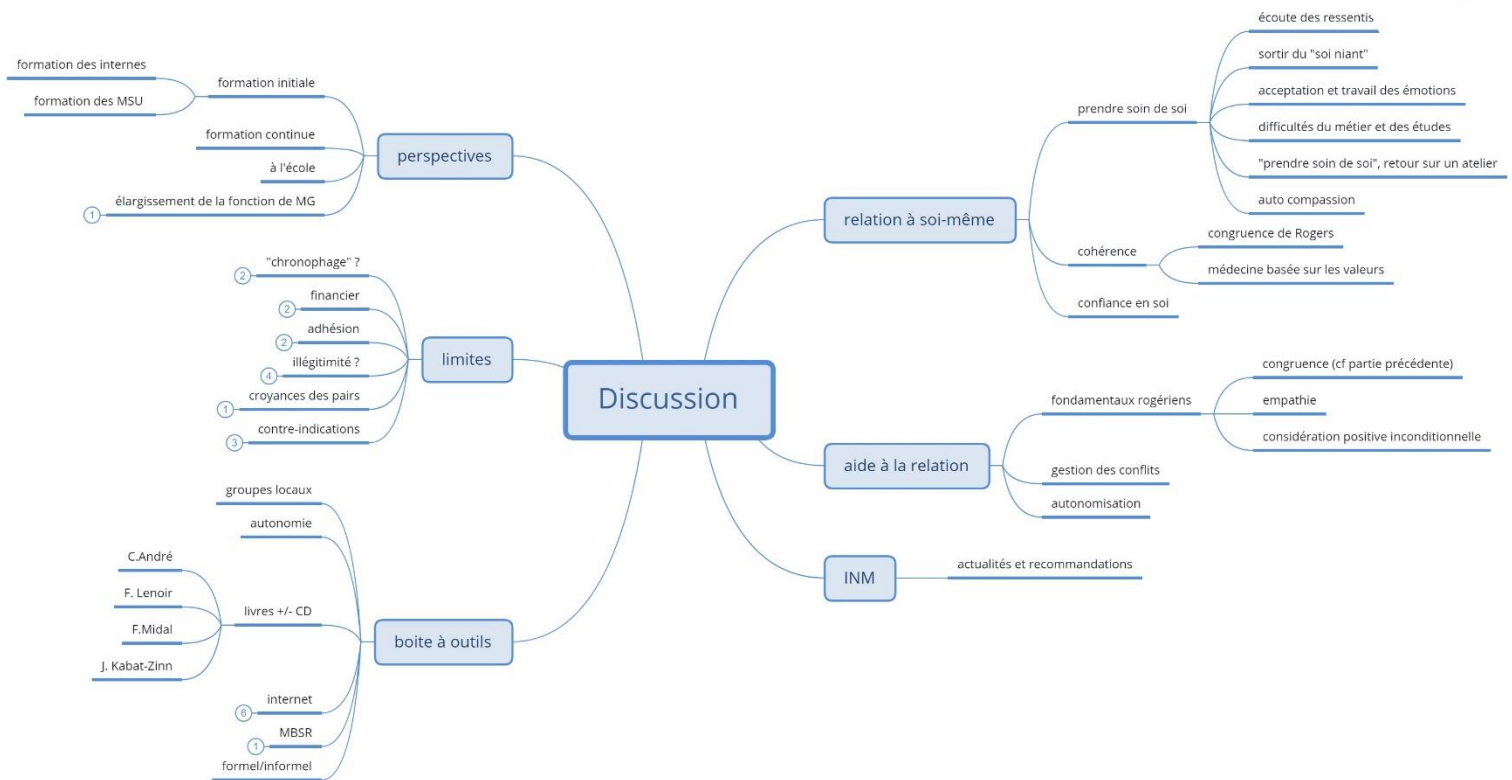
Discussion

perspectives
formation initiale
formation des internes
formation des MSU
formation continue
à l'école
1 élargissement de la fonction de MG

limites
2 "chronophage" ?
2 financier
2 adhésion
4 illégitimité ?
1 croyances des pairs
3 contre-indications

boite à outils
groupes locaux
autonomie
livres +/- CD
C.André
F. Lenoir
F.Midal
J. Kabat-Zinn
6 internet
1 MBSR
formel/informel

relation à soi-même
prendre soin de soi
écoute des ressentis
sortir du "soi niant"
acceptation et travail des émotions
difficultés du métier et des études
"prendre soin de soi", retour sur un atelier
auto compassion
cohérence
congruence de Rogers
médecine basée sur les valeurs
confiance en soi

aide à la relation
fondamentaux rogériens
congruence (cf partie précédente)
empathie
considération positive inconditionnelle
gestion des conflits
autonomisation

INM
actualités et recommandations